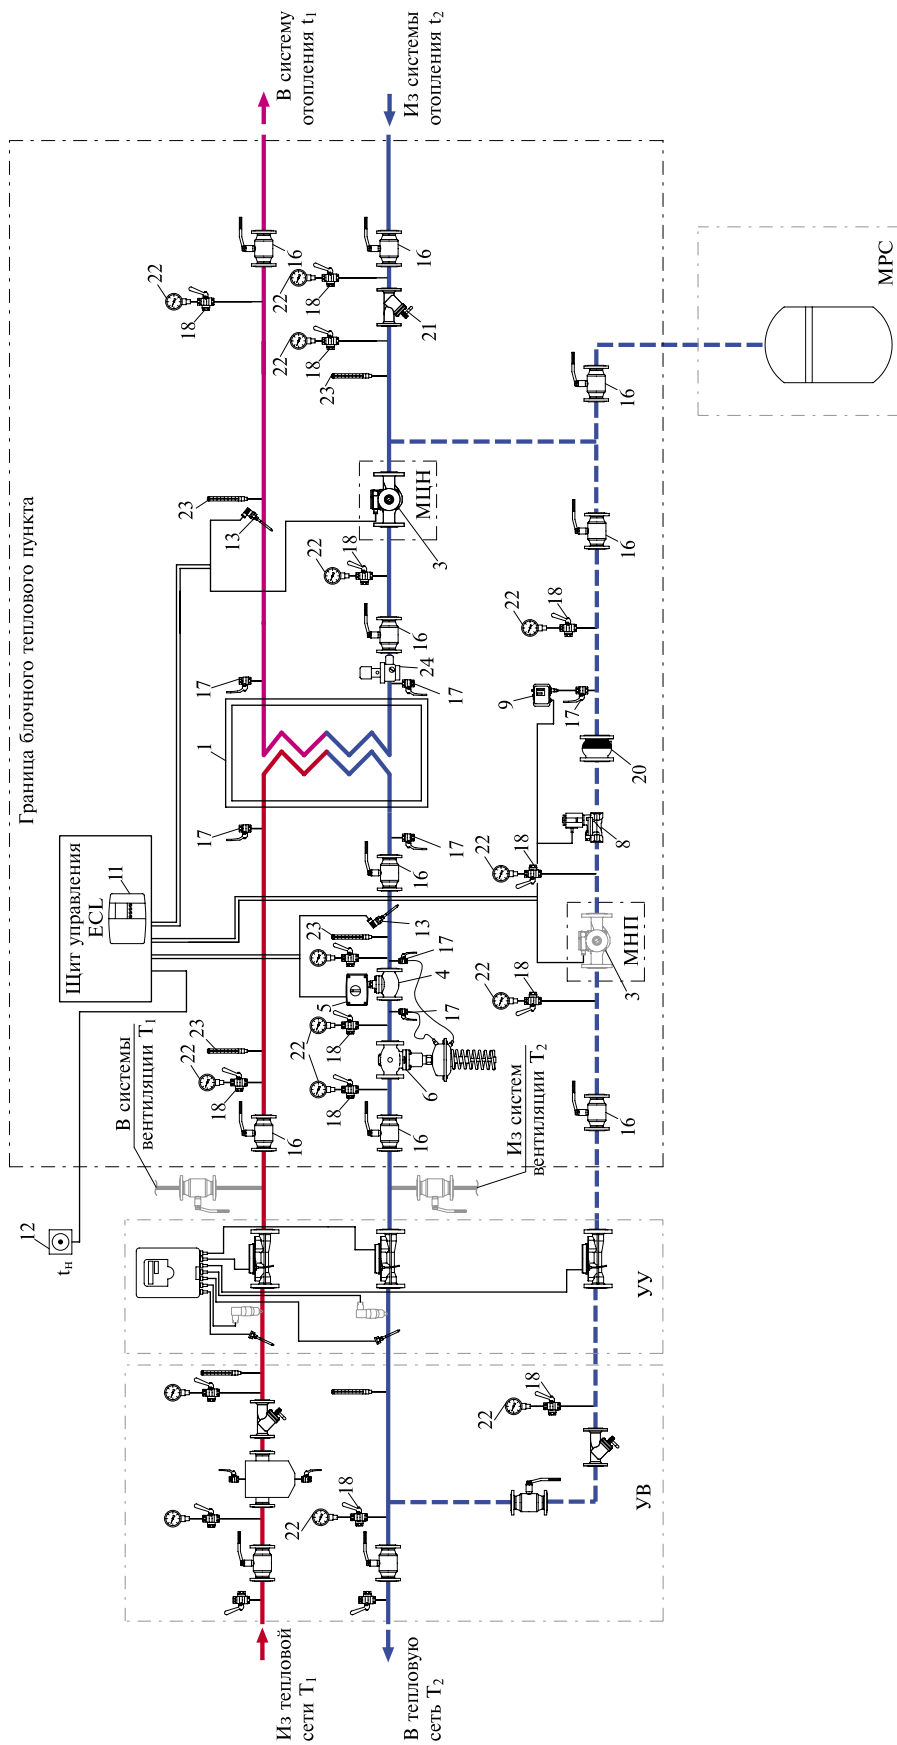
В систему отопления $t_1$

Из системы отопления $t_2$

Граница блочного теплового пункта

МРС

22
18
16
22
18
16
21
22
18
23
16
23
13
МЦН
3
22
18
16
22
18
16
24
17
17
9
17
1
20
17
17
22
18
8
16
16
Щит управления ECL
11
23
13
17
МНП
3
4
22
18
23
22
18
5
17
22
18
6
18
18
16
16
16

В системы вентиляции $T_1$

Из систем вентиляции $T_2$

12
$t_н$

УУ

УВ

22
18
18
22

Из тепловой сети $T_1$

В тепловую сеть $T_2$